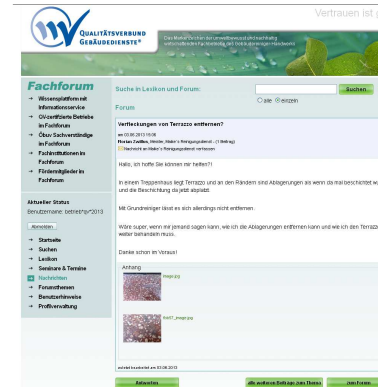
Vertrauen ist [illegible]

QUALITÄTSVERBUND GEBÄUDEDIENSTE®

Das Marken-Zeichen der Verwaltungs- und Fachkoordination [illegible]

Fachforum

→ Wissensplattform mit Informationsservice
→ QV-zertifizierte Betriebe im Fachforum
→ Öbuv Sachverständige im Fachforum
→ Fachinstitutionen im Fachforum
→ Fördermitglieder im Fachforum

Aktueller Status
Benutzername: betrieb*@*2013

Abmelden

→ Startseite
→ Suchen
→ Lexikon
→ Seminare & Termine
→ Nachrichten
→ Forumsthemen
→ Benutzerhinweise
→ Profilverwaltung

Suche in Lexikon und Forum:
Suchen
○ alle ● einzeln

Forum

Verfleckungen von Terrazzo entfernen?
am 03.06.2013 15:06
Florian Zauliten, Meister, Maler´s Reinigungsdienst - (1 Beitrag)
Nachricht an Maler´s Reinigungsdienst verfassen

Hallo, ich hoffe Sie können mir helfen?!

In einem Treppenhaus liegt Terrazzo und an den Rändern sind Ablagerungen als wenn da mal beschichtet w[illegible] und die Beschichtung da jetzt abplatzt.

Mit Grundreiniger lässt es sich allerdings nicht entfernen.

Wäre super, wenn mir jemand sagen kann, wie ich die Ablagerungen entfernen kann und wie ich den Terrazz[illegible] weiter behandeln muss.

Danke schon im Voraus!

Anhang
Image.jpg
Bild07_image.jpg

zuletzt bearbeitet am 03.06.2013

Antworten
alle weiteren Beiträge zum Thema
zum Forum